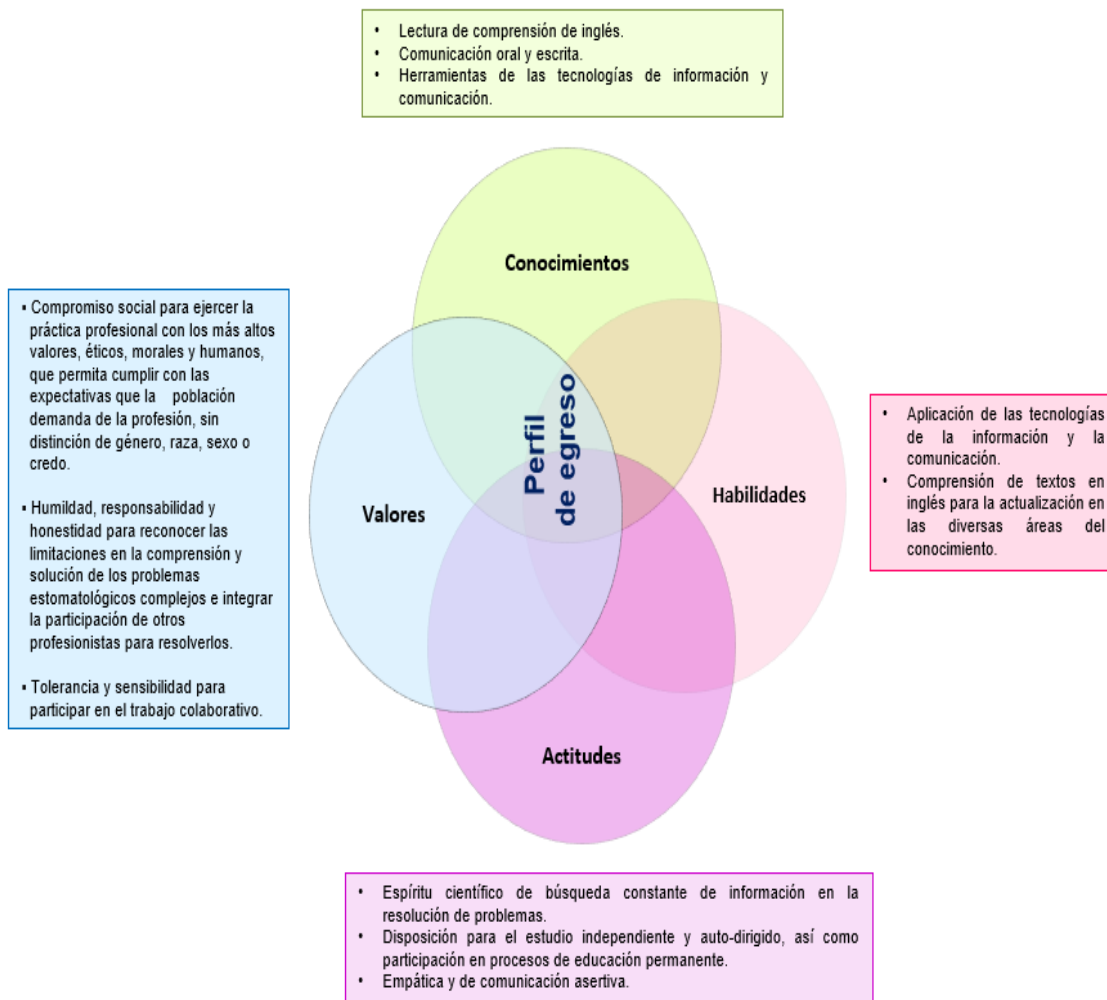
• Lectura de comprensión de inglés.
• Comunicación oral y escrita.
• Herramientas de las tecnologías de información y comunicación.

Conocimientos

• Compromiso social para ejercer la práctica profesional con los más altos valores, éticos, morales y humanos, que permita cumplir con las expectativas que la población demanda de la profesión, sin distinción de género, raza, sexo o credo.

• Humildad, responsabilidad y honestidad para reconocer las limitaciones en la comprensión y solución de los problemas estomatológicos complejos e integrar la participación de otros profesionistas para resolverlos.

• Tolerancia y sensibilidad para participar en el trabajo colaborativo.

Valores

Perfil de egreso

Habilidades

• Aplicación de las tecnologías de la información y la comunicación.
• Comprensión de textos en inglés para la actualización en las diversas áreas del conocimiento.

Actitudes

• Espíritu científico de búsqueda constante de información en la resolución de problemas.
• Disposición para el estudio independiente y auto-dirigido, así como participación en procesos de educación permanente.
• Empática y de comunicación asertiva.